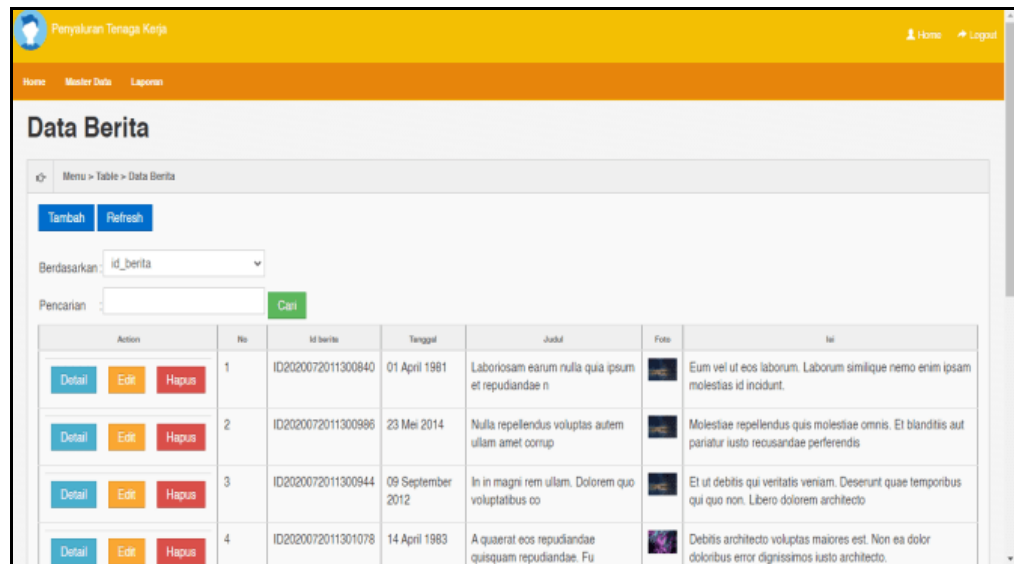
Penyaluran Tenaga Kerja

Home Logout

Home Master Data Laporan

Data Berita

Menu > Table > Data Berita

Tambah Refresh

Berdasarkan : id_berita

Pencarian : Cari

| Action | No | Id berita | Tanggal | Judul | Foto | Isi |
|---|---|---|---|---|---|---|
| Detail Edit Hapus | 1 | ID2020072011300840 | 01 April 1981 | Laboriosam earum nulla quia ipsum et repudiandae n | | Eum vel ut eos laborum. Laborum similique nemo enim ipsam molestias id incidunt. |
| Detail Edit Hapus | 2 | ID2020072011300986 | 23 Mei 2014 | Nulla repellendus voluptas autem ullam amet corrup | | Molestiae repellendus quis molestiae omnis. Et blanditiis aut pariatur iusto recusandae perferendis |
| Detail Edit Hapus | 3 | ID2020072011300944 | 09 September 2012 | In in magni rem ullam. Dolorem quo voluptatibus co | | Et ut debitis qui veritatis veniam. Deserunt quae temporibus qui quo non. Libero dolorem architecto |
| Detail Edit Hapus | 4 | ID2020072011301078 | 14 April 1983 | A quaerat eos repudiandae quisquam repudiandae. Fu | | Debitis architecto voluptas maiores est. Non ea dolor doloribus error dignissimos iusto architecto. |